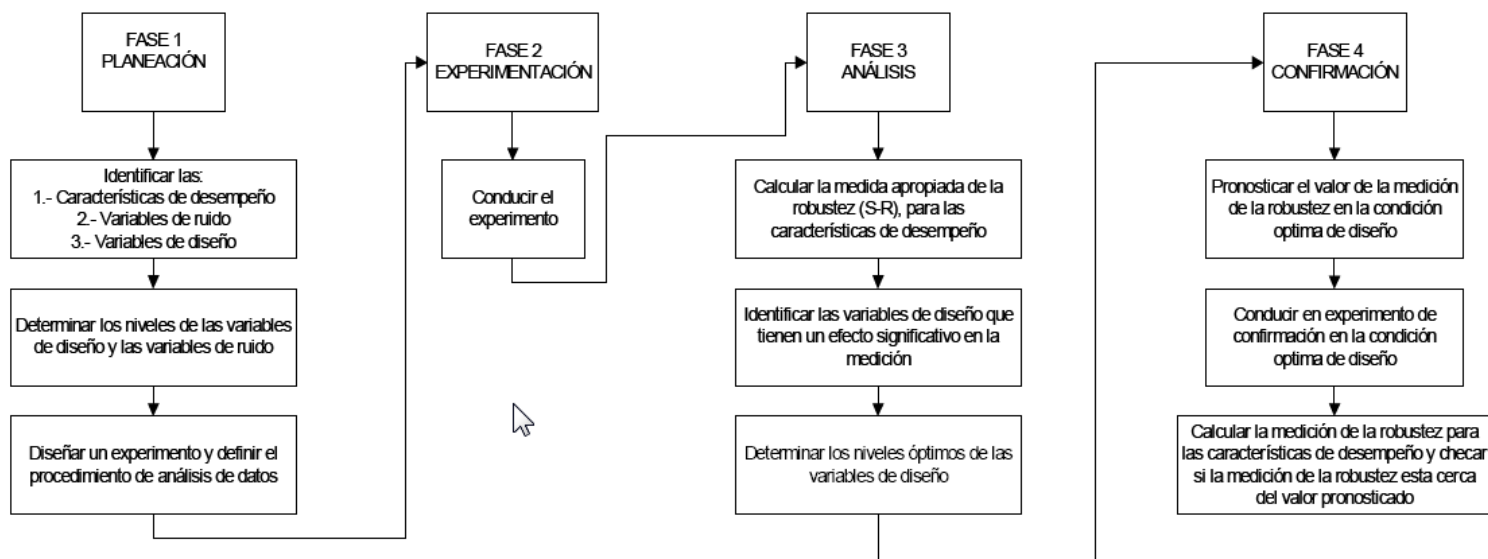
FASE 1
PLANEACIÓN

Identificar las:
1.- Características de desempeño
2.- Variables de ruido
3.- Variables de diseño

Determinar los niveles de las variables de diseño y las variables de ruido

Diseñar un experimento y definir el procedimiento de análisis de datos

FASE 2
EXPERIMENTACIÓN

Conducir el experimento

FASE 3
ANÁLISIS

Calcular la medida apropiada de la robustez (S-R), para las características de desempeño

Identificar las variables de diseño que tienen un efecto significativo en la medición

Determinar los niveles óptimos de las variables de diseño

FASE 4
CONFIRMACIÓN

Pronosticar el valor de la medición de la robustez en la condición optima de diseño

Conducir en experimento de confirmación en la condición optima de diseño

Calcular la medición de la robustez para las características de desempeño y checar si la medición de la robustez esta cerca del valor pronosticado